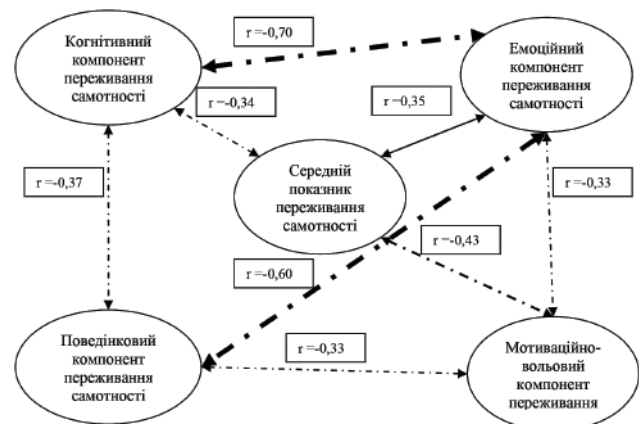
Когнітивний компонент переживання самотності

r =-0,70

Емоційний компонент переживання самотності

r =-0,34

r =0,35

r =-0,37

Середній показник переживання самотності

r =-0,33

r =-0,43

r =-0,60

Поведінковий компонент переживання самотності

r =-0,33

Мотиваційно-вольовий компонент переживання